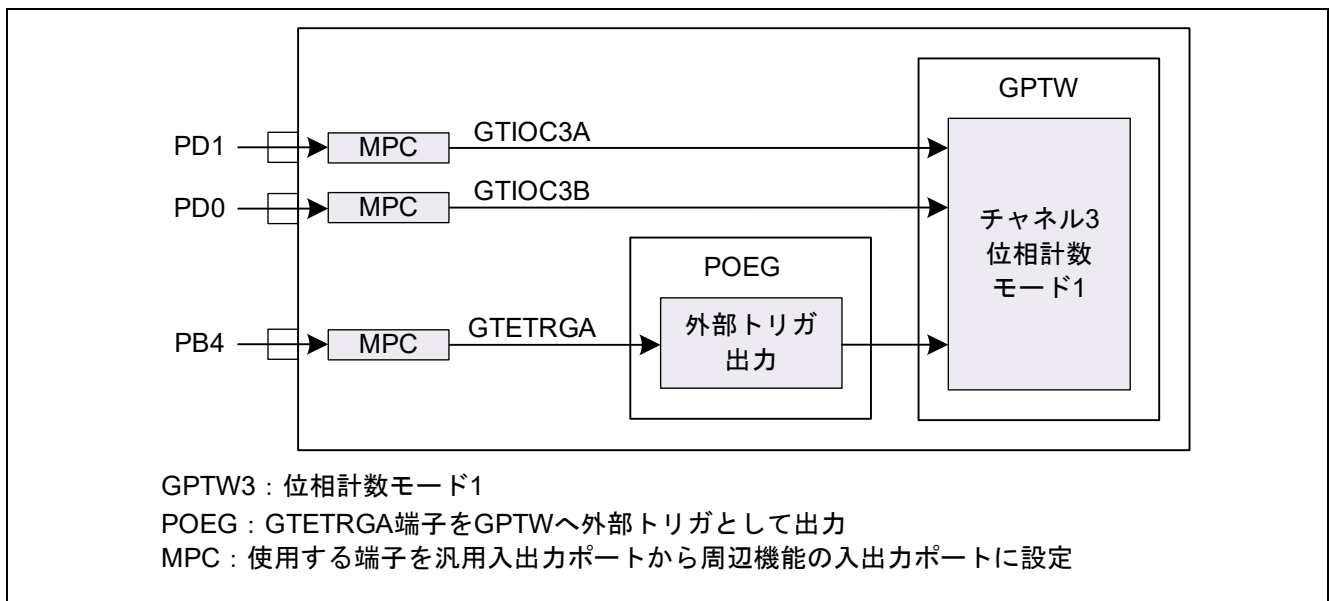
GPTW

PD1
MPC
GTIOC3A

PD0
MPC
GTIOC3B

チャネル3
位相計数
モード1

POEG

PB4
MPC
GTETRGA

外部トリガ
出力

GPTW3：位相計数モード1
POEG：GTETRGA端子をGPTWへ外部トリガとして出力
MPC：使用する端子を汎用入出力ポートから周辺機能の入出力ポートに設定